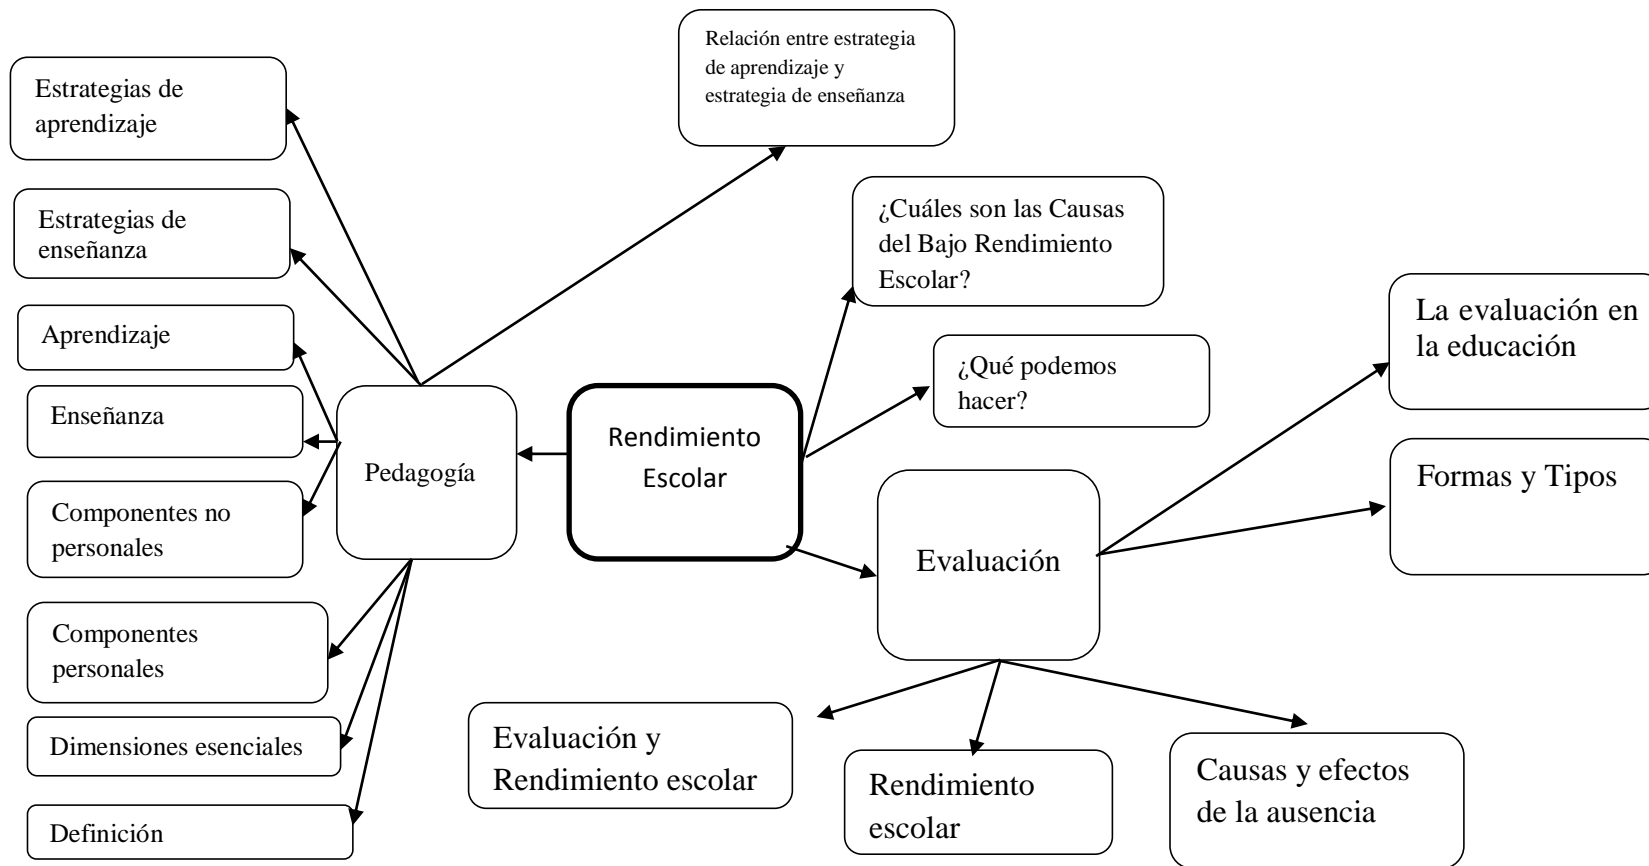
Relación entre estrategia de aprendizaje y estrategia de enseñanza

Estrategias de aprendizaje

Estrategias de enseñanza

Aprendizaje

Enseñanza

Componentes no personales

Componentes personales

Dimensiones esenciales

Definición

Pedagogía

Rendimiento Escolar

¿Cuáles son las Causas del Bajo Rendimiento Escolar?

¿Qué podemos hacer?

La evaluación en la educación

Formas y Tipos

Evaluación

Evaluación y Rendimiento escolar

Rendimiento escolar

Causas y efectos de la ausencia